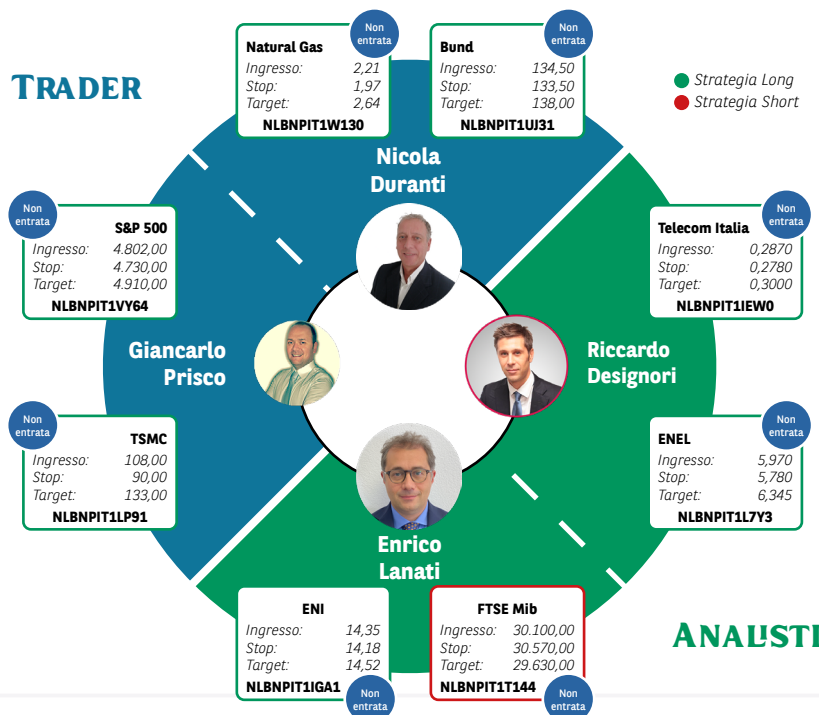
TRADER

Non entrata
Natural Gas
Ingresso: 2,21
Stop: 1,97
Target: 2,64
NLBNPIT1W130

Non entrata
Bund
Ingresso: 134,50
Stop: 133,50
Target: 138,00
NLBNPIT1UJ31

Strategia Long
Strategia Short

Nicola Duranti

Non entrata
S&P 500
Ingresso: 4.802,00
Stop: 4.730,00
Target: 4.910,00
NLBNPIT1VY64

Non entrata
Telecom Italia
Ingresso: 0,2870
Stop: 0,2780
Target: 0,3000
NLBNPIT1IEW0

Giancarlo Prisco

Riccardo Designori

Non entrata
TSMC
Ingresso: 108,00
Stop: 90,00
Target: 133,00
NLBNPIT1LP91

Non entrata
ENEL
Ingresso: 5,970
Stop: 5,780
Target: 6,345
NLBNPIT1L7Y3

Enrico Lanati

ENI
Ingresso: 14,35
Stop: 14,18
Target: 14,52
NLBNPIT1IGA1
Non entrata

FTSE Mib
Ingresso: 30.100,00
Stop: 30.570,00
Target: 29.630,00
NLBNPIT1T144
Non entrata

ANALISTI